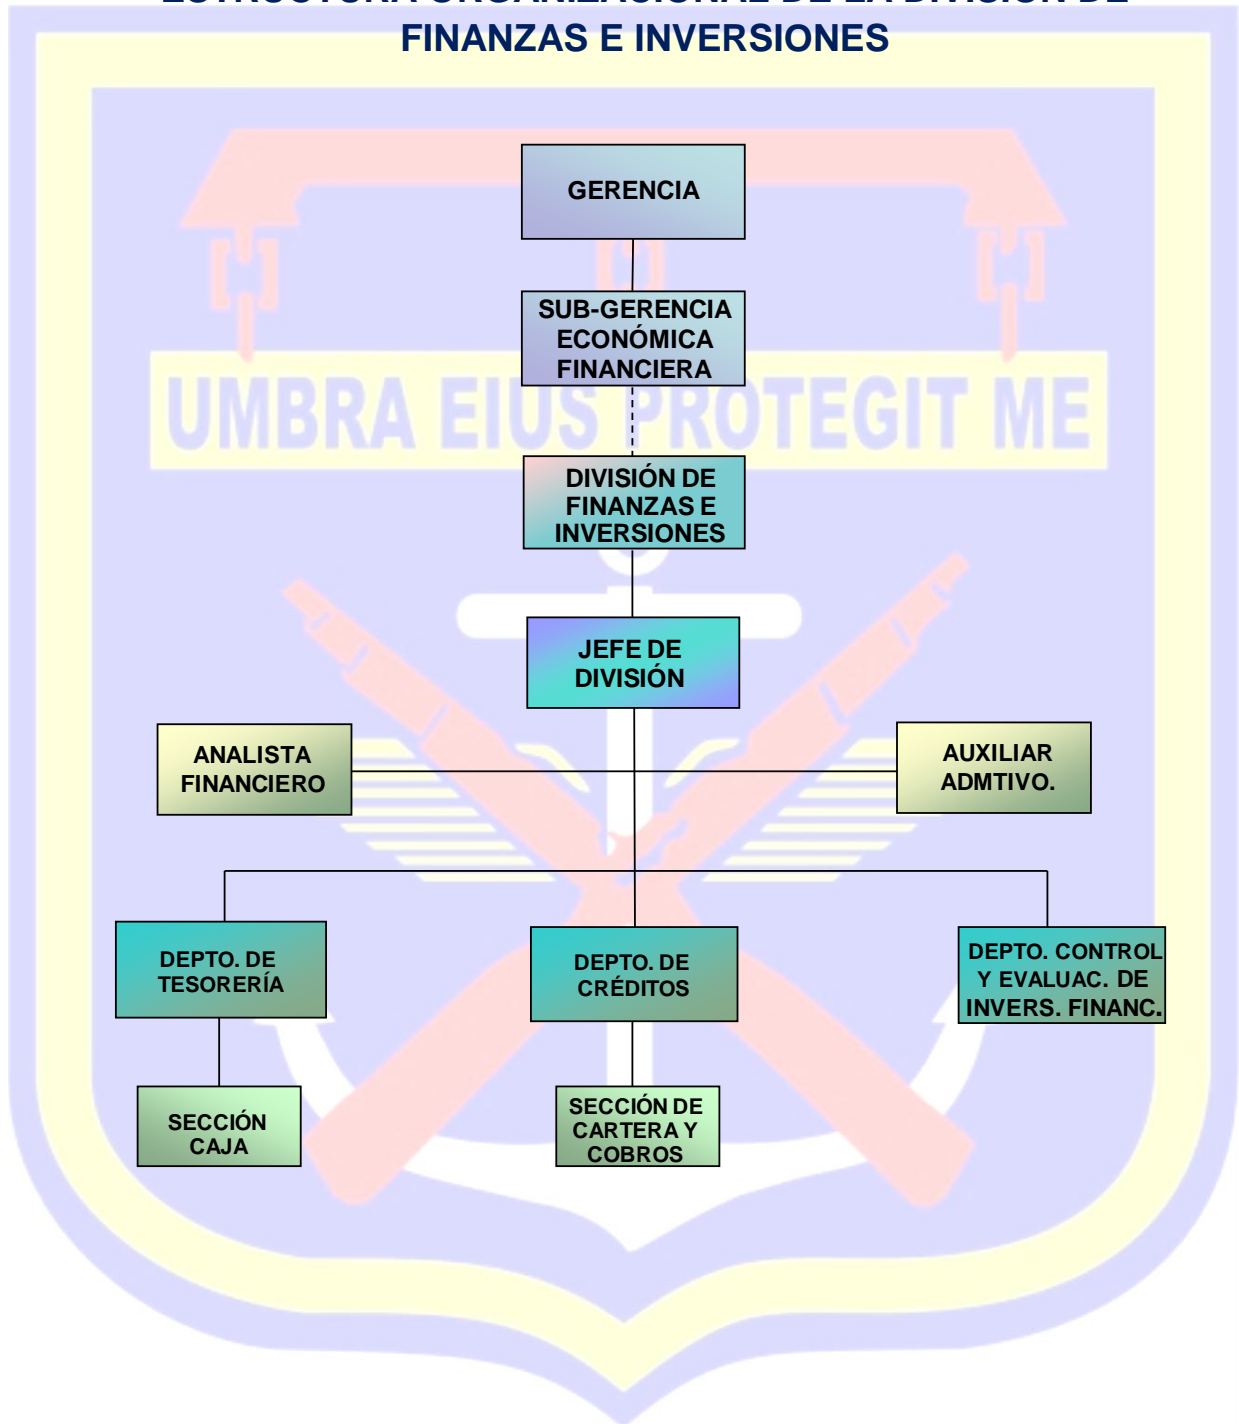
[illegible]
FINANZAS E INVERSIONES

UMBRA EIUS PROTEGIT ME

GERENCIA

SUB-GERENCIA ECONÓMICA FINANCIERA

DIVISIÓN DE FINANZAS E INVERSIONES

JEFE DE DIVISIÓN

ANALISTA FINANCIERO

AUXILIAR ADMTIVO.

DEPTO. DE TESORERÍA

DEPTO. DE CRÉDITOS

DEPTO. CONTROL Y EVALUAC. DE INVERS. FINANC.

SECCIÓN CAJA

SECCIÓN DE CARTERA Y COBROS